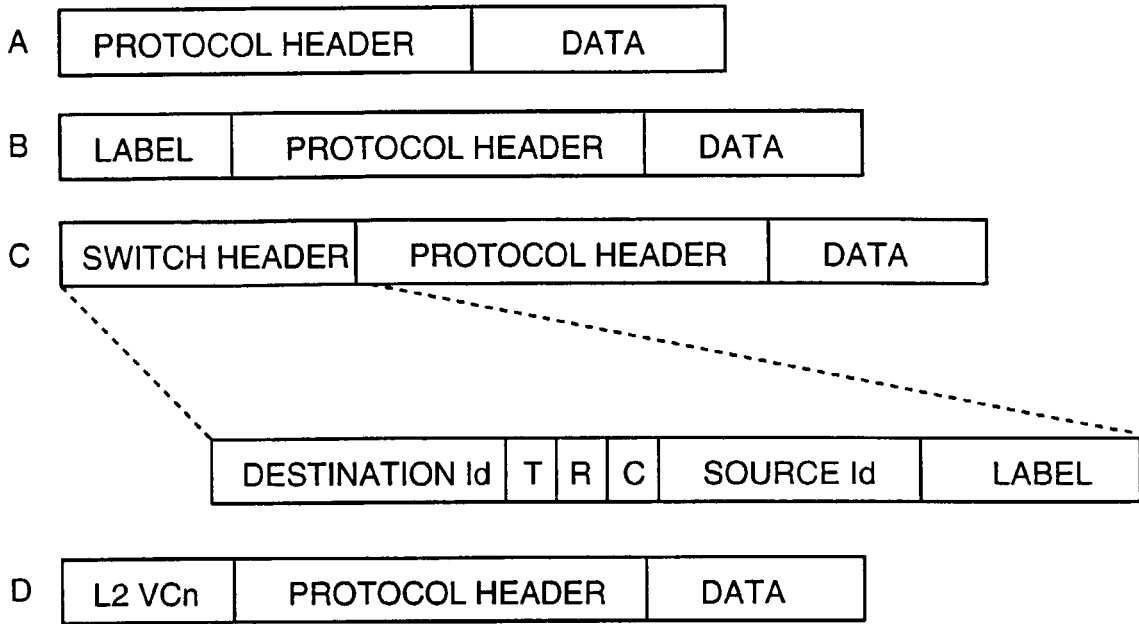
A

| PROTOCOL HEADER | DATA |
|---|---|

B

| LABEL | PROTOCOL HEADER | DATA |
|---|---|---|

C

| SWITCH HEADER | PROTOCOL HEADER | DATA |
|---|---|---|

| DESTINATION Id | T | R | C | SOURCE Id | LABEL |
|---|---|---|---|---|---|

D

| L2 VCn | PROTOCOL HEADER | DATA |
|---|---|---|